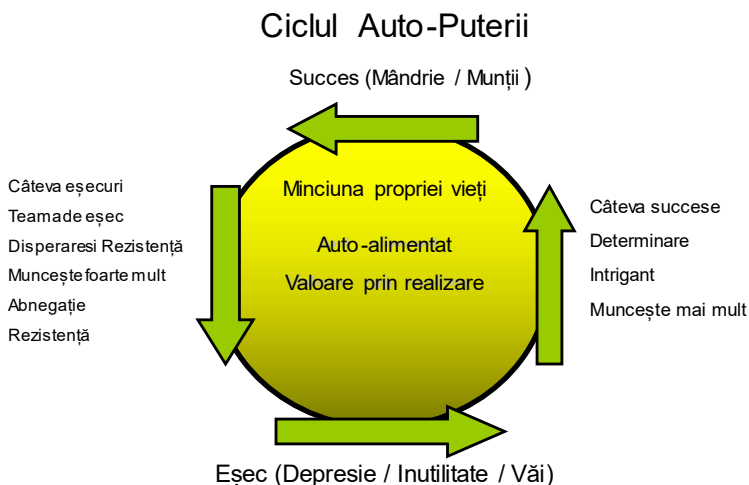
Ciclul Auto-Puterii

Succes (Mândrie / Munții )

Câteva eșecuri
Teama de eșec
Disperare si Rezistență
Muncește foarte mult
Abnegație
Rezistență

Minciuna propriei vieți
Auto-alimentat
Valoare prin realizare

Câteva succese
Determinare
Intrigant
Muncește mai mult

Eșec (Depresie / Inutilitate / Văi)